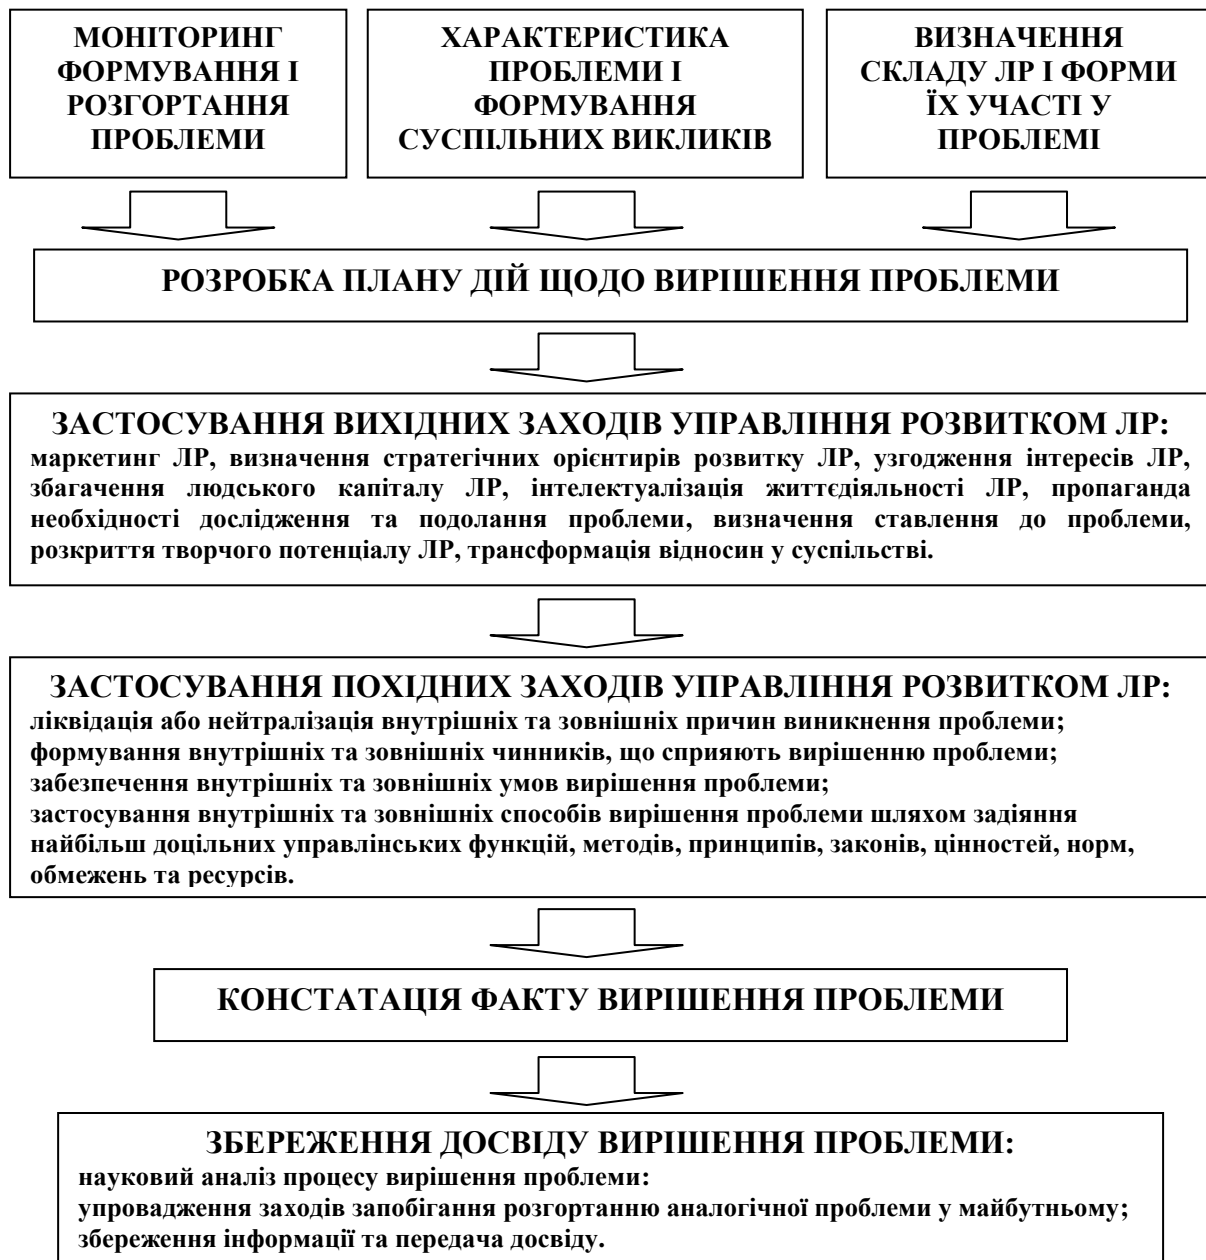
МОНІТОРИНГ ФОРМУВАННЯ І РОЗГОРТАННЯ ПРОБЛЕМИ

ХАРАКТЕРИСТИКА ПРОБЛЕМИ І ФОРМУВАННЯ СУСПІЛЬНИХ ВИКЛИКІВ

ВИЗНАЧЕННЯ СКЛАДУ ЛР І ФОРМИ ЇХ УЧАСТІ У ПРОБЛЕМІ

РОЗРОБКА ПЛАНУ ДІЙ ЩОДО ВИРІШЕННЯ ПРОБЛЕМИ

ЗАСТОСУВАННЯ ВИХІДНИХ ЗАХОДІВ УПРАВЛІННЯ РОЗВИТКОМ ЛР:
маркетинг ЛР, визначення стратегічних орієнтирів розвитку ЛР, узгодження інтересів ЛР, збагачення людського капіталу ЛР, інтелектуалізація життєдіяльності ЛР, пропаганда необхідності дослідження та подолання проблеми, визначення ставлення до проблеми, розкриття творчого потенціалу ЛР, трансформація відносин у суспільстві.

ЗАСТОСУВАННЯ ПОХІДНИХ ЗАХОДІВ УПРАВЛІННЯ РОЗВИТКОМ ЛР:
ліквідація або нейтралізація внутрішніх та зовнішніх причин виникнення проблеми;
формування внутрішніх та зовнішніх чинників, що сприяють вирішенню проблеми;
забезпечення внутрішніх та зовнішніх умов вирішення проблеми;
застосування внутрішніх та зовнішніх способів вирішення проблеми шляхом задіяння найбільш доцільних управлінських функцій, методів, принципів, законів, цінностей, норм, обмежень та ресурсів.

КОНСТАТАЦІЯ ФАКТУ ВИРІШЕННЯ ПРОБЛЕМИ

ЗБЕРЕЖЕННЯ ДОСВІДУ ВИРІШЕННЯ ПРОБЛЕМИ:
науковий аналіз процесу вирішення проблеми:
упровадження заходів запобігання розгортанню аналогічної проблеми у майбутньому;
збереження інформації та передача досвіду.